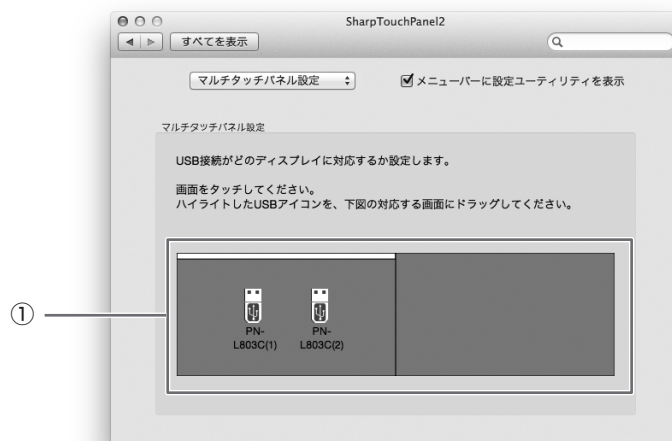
SharpTouchPanel2

すべてを表示

マルチタッチパネル設定

メニューバーに設定ユーティリティを表示

マルチタッチパネル設定

USB接続がどのディスプレイに対応するか設定します。

画面をタッチしてください。
ハイライトしたUSBアイコンを、下図の対応する画面にドラッグしてください。

①

PN-L803C(1)

PN-L803C(2)